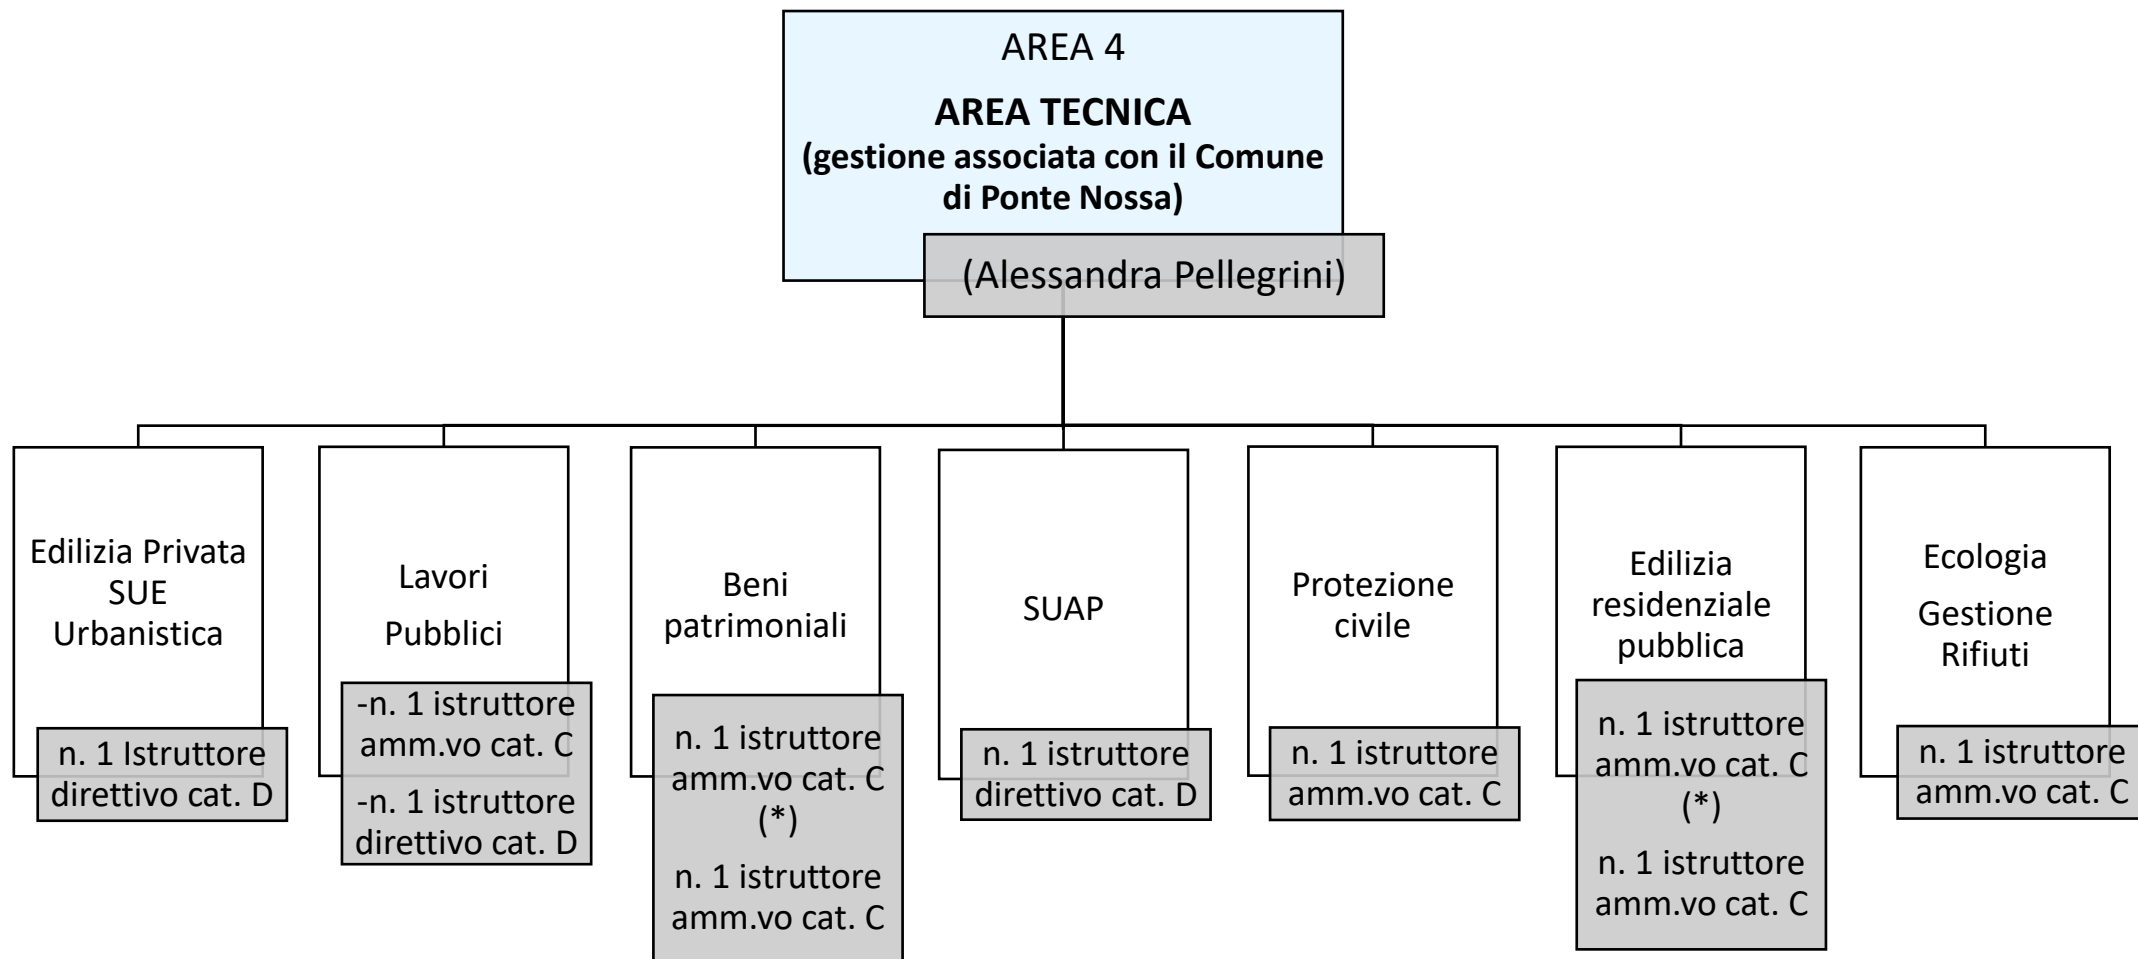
AREA 4

**AREA TECNICA**
**(gestione associata con il Comune di Ponte Nossa)**

(Alessandra Pellegrini)

Edilizia Privata
SUE
Urbanistica

n. 1 Istruttore direttivo cat. D

Lavori
Pubblici

-n. 1 istruttore amm.vo cat. C
-n. 1 istruttore direttivo cat. D

Beni patrimoniali

n. 1 istruttore amm.vo cat. C
(*)
n. 1 istruttore amm.vo cat. C

SUAP

n. 1 istruttore direttivo cat. D

Protezione civile

n. 1 istruttore amm.vo cat. C

Edilizia residenziale pubblica

n. 1 istruttore amm.vo cat. C
(*)
n. 1 istruttore amm.vo cat. C

Ecologia
Gestione Rifiuti

n. 1 istruttore amm.vo cat. C